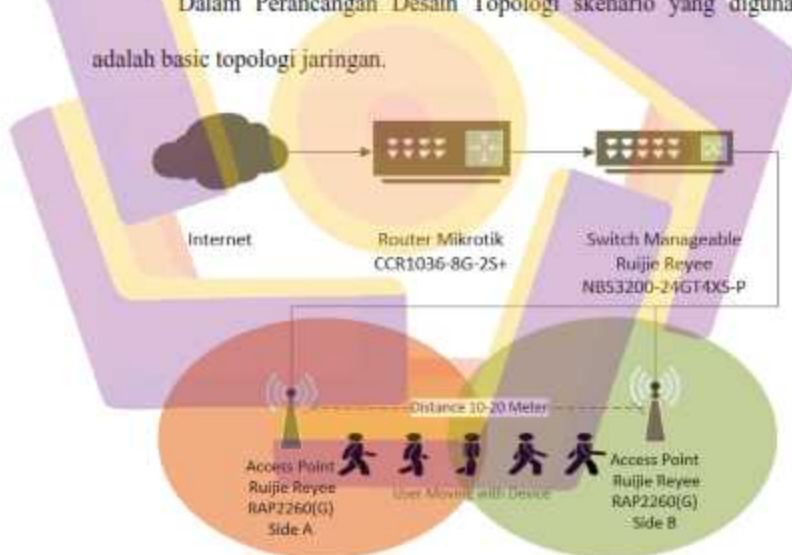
Dalam Perancangan Desain Topologi skenario yang diguna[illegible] adalah basic topologi jaringan.

Internet

Router Mikrotik CCR1036-8G-2S+

Switch Manageable Ruijie Reyee NBS3200-24GT4XS-P

Distance 10-20 Meter

Access Point Ruijie Reyee RAP2260(G) Side A

User Moving with Device

Access Point Ruijie Reyee RAP2260(G) Side B